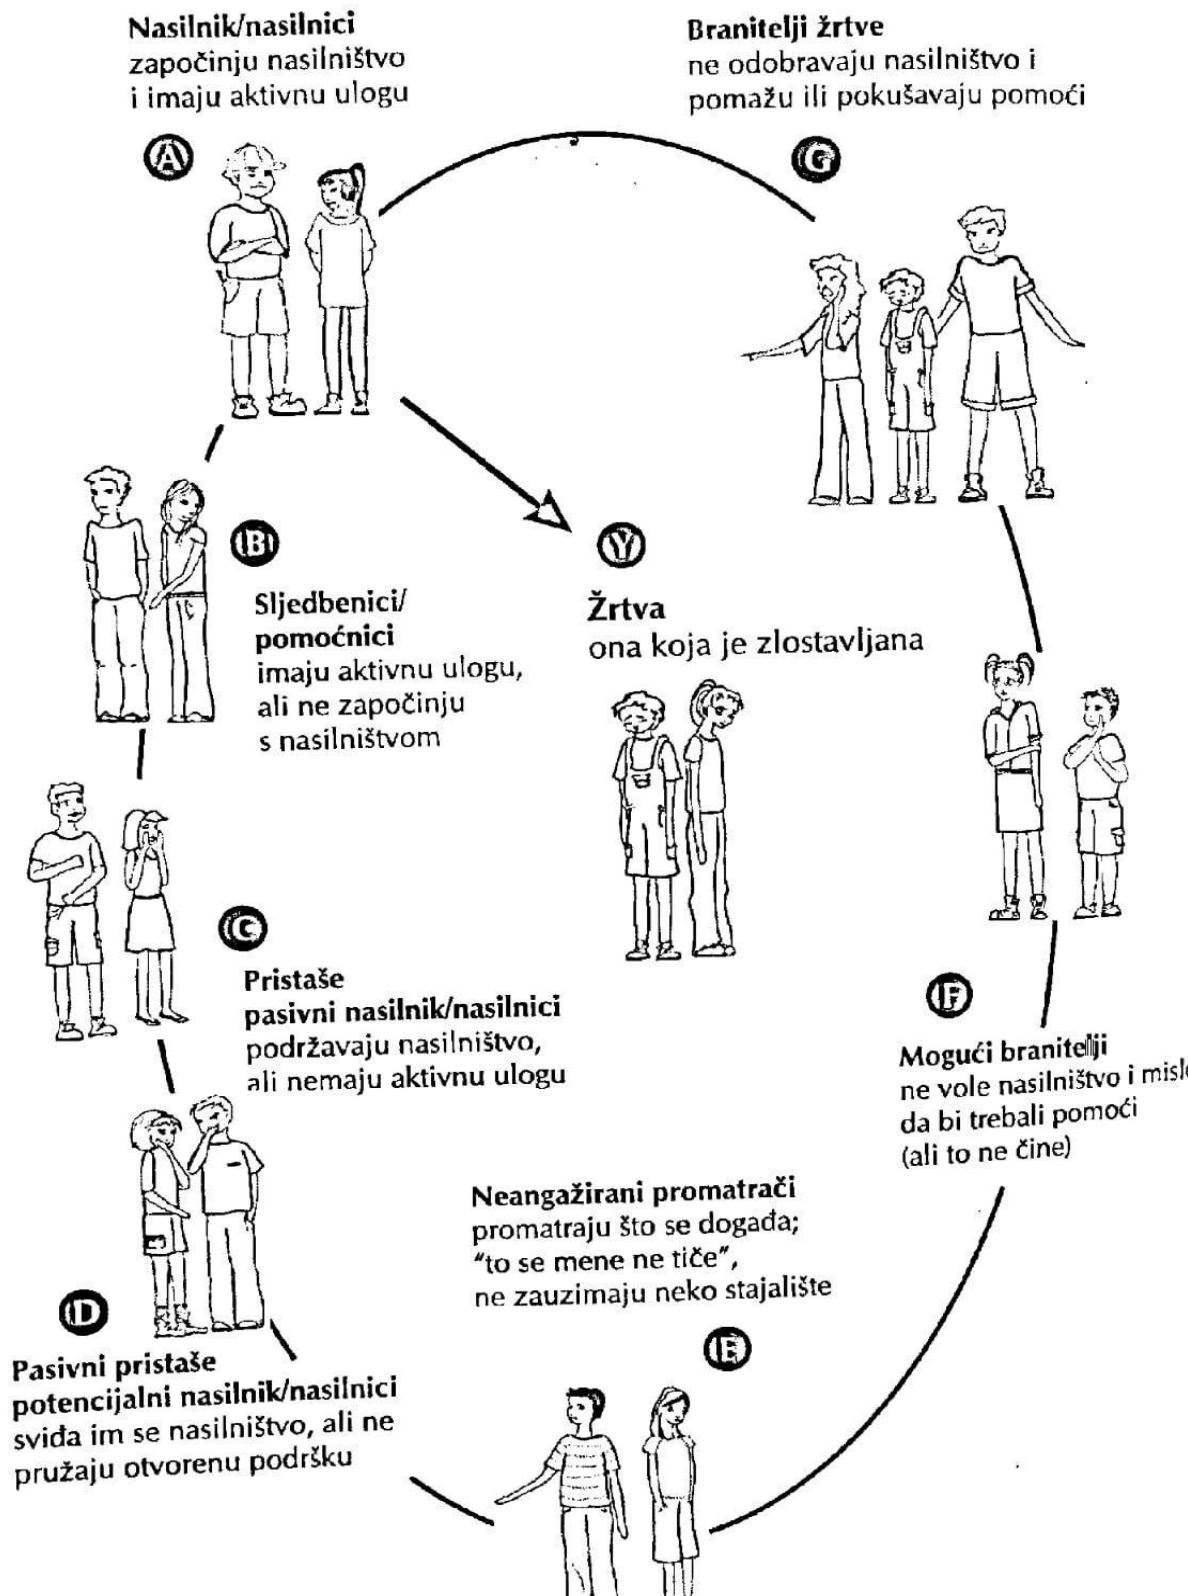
Nasilnik/nasilnici
započinju nasilništvo i imaju aktivnu ulogu

A

Branitelji žrtve
ne odobravaju nasilništvo i pomažu ili pokušavaju pomoći

G

B

Sljedbenici/
pomoćnici
imaju aktivnu ulogu, ali ne započinju s nasilništvom

Y

Žrtva
ona koja je zlostavljana

C

Pristaše
pasivni nasilnik/nasilnici
podržavaju nasilništvo, ali nemaju aktivnu ulogu

F

Mogući branitelji
ne vole nasilništvo i misl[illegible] da bi trebali pomoći (ali to ne čine)

Neangažirani promatrači
promatraju što se događa; "to se mene ne tiče", ne zauzimaju neko stajalište

D

E

Pasivni pristaše
potencijalni nasilnik/nasilnici
sviđa im se nasilništvo, ali ne pružaju otvorenu podršku